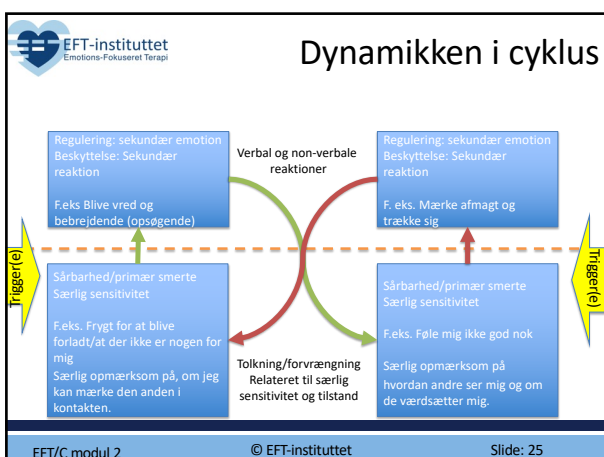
EFT-instituttet
Emotions-Fokuseret Terapi

Dynamikken i cyklus

Regulering: sekundær emotion
Beskyttelse: Sekundær reaktion

F.eks Blive vred og bebrejdende (opsøgende)

Verbal og non-verbale reaktioner

Regulering: sekundær emotion
Beskyttelse: Sekundær reaktion

F. eks. Mærke afmagt og trække sig

Trigger(e)

Trigger(e)

Sårbarhed/primær smerte
Særlig sensitivitet

F.eks. Frygt for at blive forladt/at der ikke er nogen for mig
Særlig opmærksom på, om jeg kan mærke den anden i kontakten.

Tolkning/forvrængning
Relateret til særlig sensitivitet og tilstand

Sårbarhed/primær smerte
Særlig sensitivitet

F.eks. Føle mig ikke god nok

Særlig opmærksom på hvordan andre ser mig og om de værdsætter mig.

EFT/C modul 2

© EFT-instituttet

Slide: 25